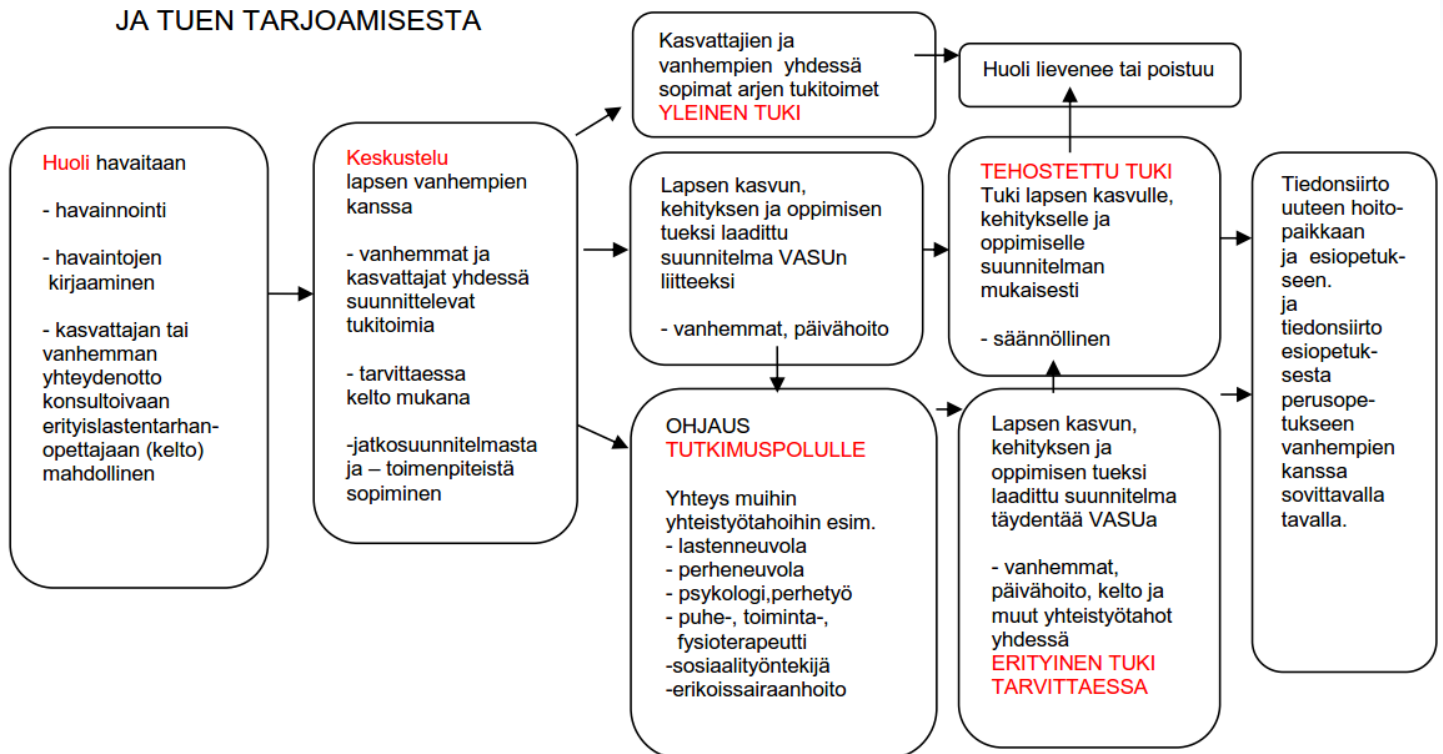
JA TUEN TARJOAMISESTA

Huoli havaitaan

- havainnointi

- havaintojen kirjaaminen

- kasvattajan tai vanhemman yhteydenotto konsultoivaan erityislastentarhanopettajaan (kelto) mahdollinen

Keskustelu lapsen vanhempien kanssa

- vanhemmat ja kasvattajat yhdessä suunnittelevat tukitoimia

- tarvittaessa kelto mukana

-jatkosuunnitelmasta ja – toimenpiteistä sopiminen

Kasvattajien ja vanhempien yhdessä sopimat arjen tukitoimet YLEINEN TUKI

Huoli lievenee tai poistuu

Lapsen kasvun, kehityksen ja oppimisen tueksi laadittu suunnitelma VASUn liitteeksi

- vanhemmat, päivähoito

TEHOSTETTU TUKI Tuki lapsen kasvulle, kehitykselle ja oppimiselle suunnitelman mukaisesti

- säännöllinen

OHJAUS TUTKIMUSPOLULLE

Yhteys muihin yhteistyötahoihin esim.
- lastenneuvola
- perheneuvola
- psykologi,perhetyö
- puhe-, toiminta-, fysioterapeutti
-sosiaalityöntekijä
-erikoissairaanhoito

Lapsen kasvun, kehityksen ja oppimisen tueksi laadittu suunnitelma täydentää VASUa

- vanhemmat, päivähoito, kelto ja muut yhteistyötahot yhdessä
ERITYINEN TUKI TARVITTAESSA

Tiedonsiirto uuteen hoitopaikkaan ja esiopetukseen.
ja tiedonsiirto esiopetuksesta perusopetukseen vanhempien kanssa sovittavalla tavalla.